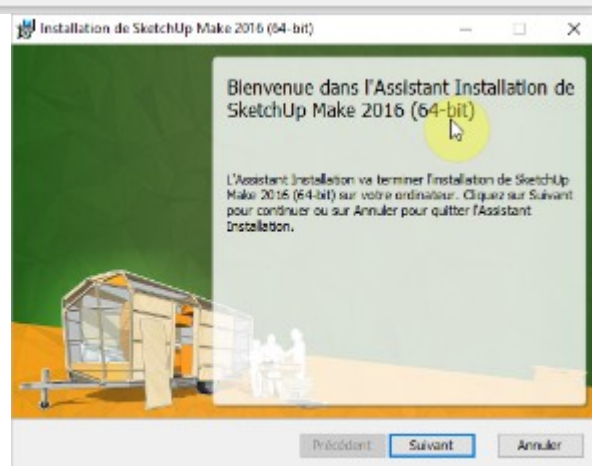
Installation de SketchUp Make 2016 (64-bit)

Bienvenue dans l'Assistant Installation de SketchUp Make 2016 (64-bit)

L'Assistant Installation va terminer l'installation de SketchUp Make 2016 (64-bit) sur votre ordinateur. Cliquez sur Suivant pour continuer ou sur Annuler pour quitter l'Assistant Installation.

Précédent
Suivant
Annuler